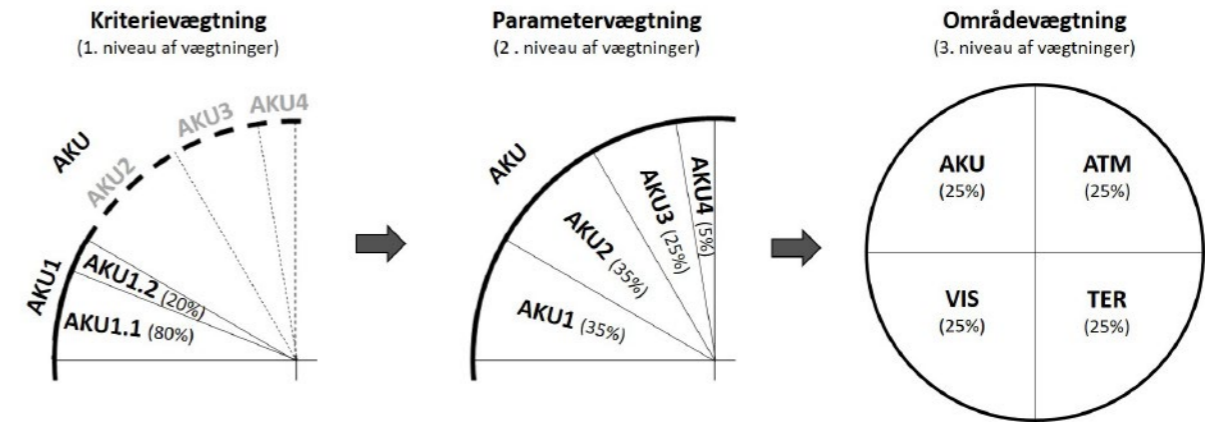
Kriterievægtning
(1. niveau af vægtninger)

AKU
AKU2
AKU3
AKU4
AKU1
AKU1.2 (20%)
AKU1.1 (80%)

Parametervægtning
(2 . niveau af vægtninger)

AKU
AKU4 (5%)
AKU3 (25%)
AKU2 (35%)
AKU1 (35%)

Områdevægtning
(3. niveau af vægtninger)

AKU
(25%)
ATM
(25%)
VIS
(25%)
TER
(25%)